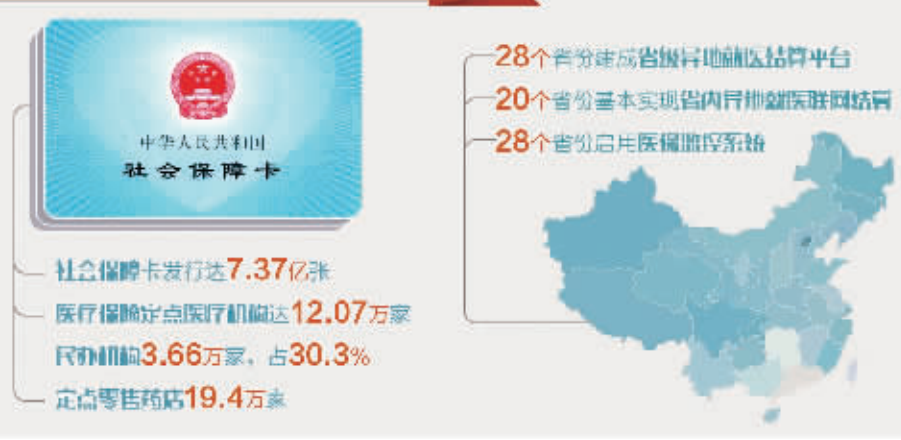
中华人民共和国
社会保障卡

社会保障卡发行达7.37亿张
医疗保险定点医疗机构达12.07万家
民办机构3.66万家，占30.3%
定点零售药店19.4万家

28个省份建成省级异地就医结算平台
20个省份基本实现省内异地就医联网结算
28个省份启用医保监控系统